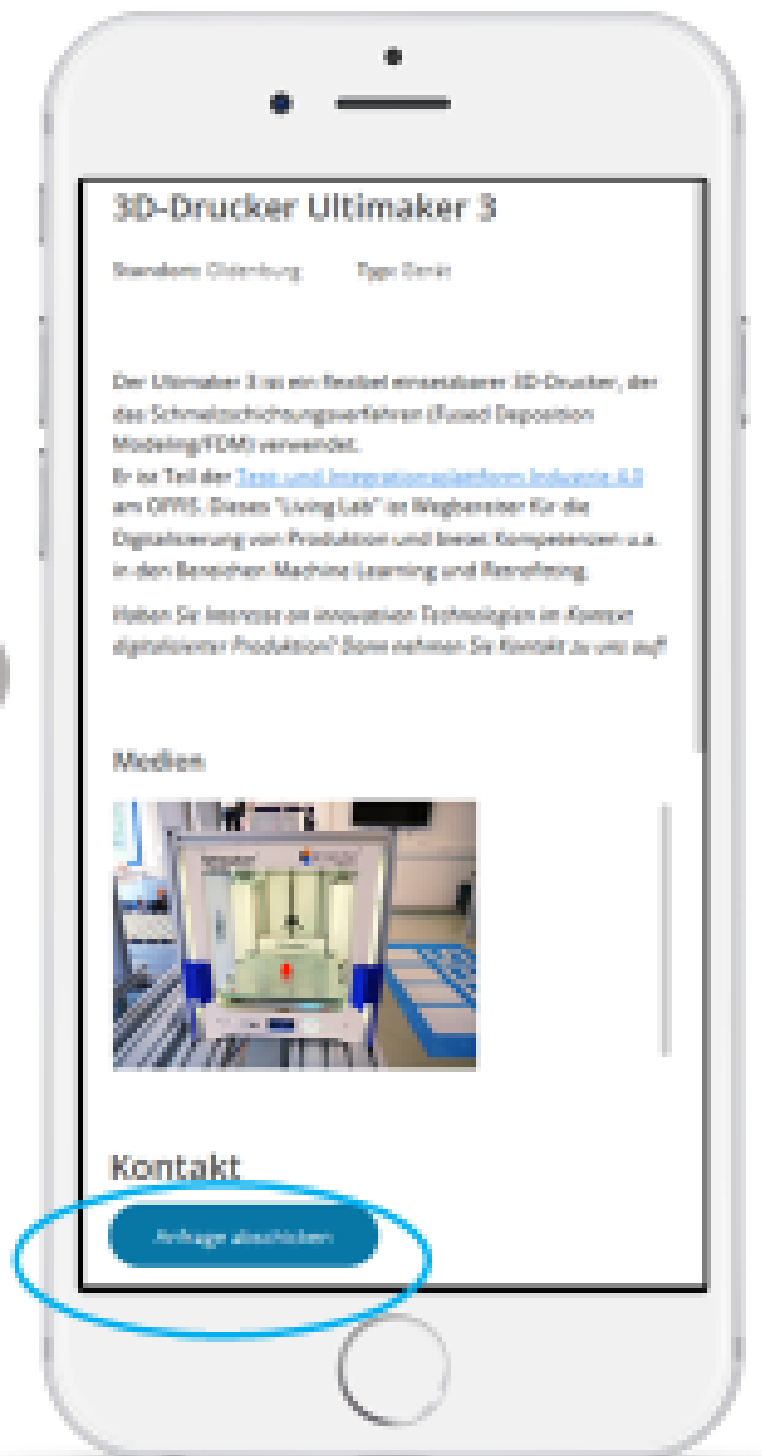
3D-Drucker Ultimaker 3

Standort: Oldenburg Typ: Gerät

Der Ultimaker 3 ist ein flexibel einsetzbarer 3D-Drucker, der das Schmelzschichtungsverfahren (Fused Deposition Modeling/FDM) verwendet.
Er ist Teil der Test- und Integrationsplattform Industrie 4.0 am OFFIS. Dieses "Living Lab" ist Wegbereiter für die Digitalisierung von Produktion und bietet Kompetenzen u.a. in den Bereichen Machine Learning und Retrofitting.

Haben Sie Interesse an innovativen Technologien im Kontext digitalisierter Produktion? Dann nehmen Sie Kontakt zu uns auf!

Medien

Kontakt

Anfrage abschicken